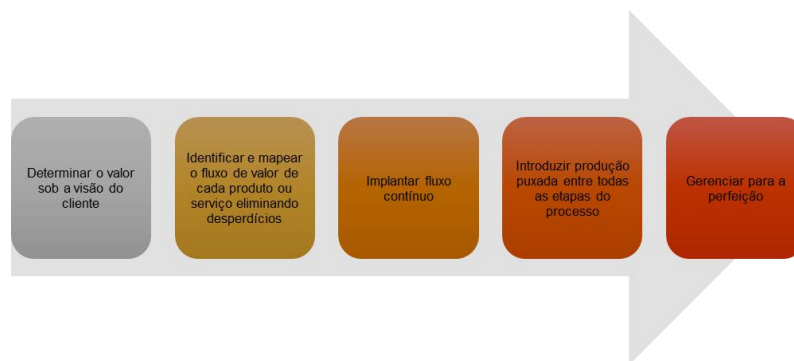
Determinar o valor sob a visão do cliente

Identificar e mapear o fluxo de valor de cada produto ou serviço eliminando desperdícios

Implantar fluxo contínuo

Introduzir produção puxada entre todas as etapas do processo

Gerenciar para a perfeição